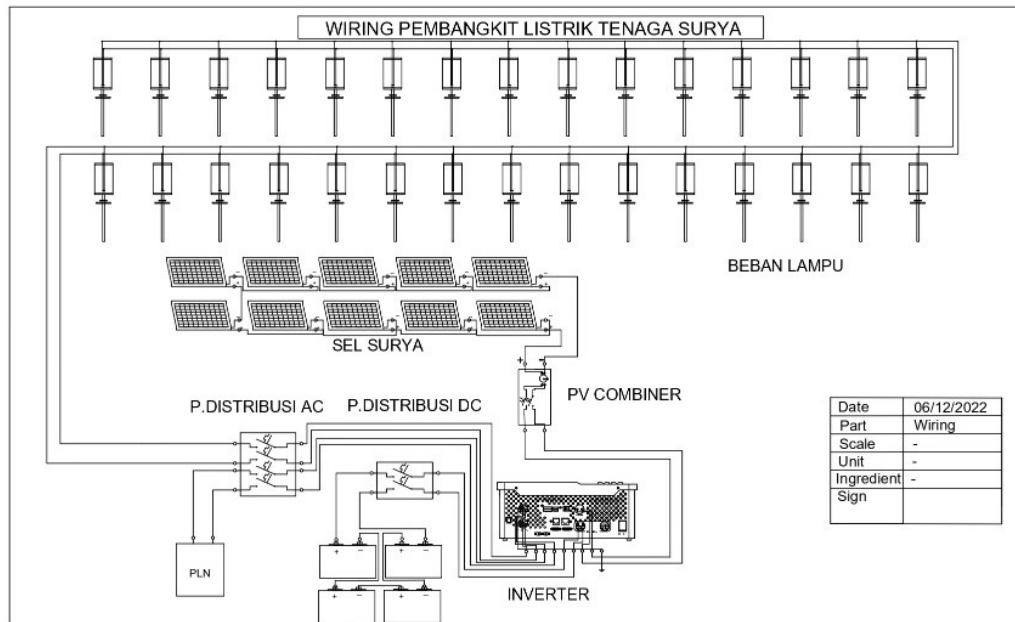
WIRING PEMBANGKIT LISTRIK TENAGA SURYA

BEBAN LAMPU

SEL SURYA

PV COMBINER

P.DISTRIBUSI AC

P.DISTRIBUSI DC

PLN

INVERTER

| Date | 06/12/2022 |
|---|---|
| Part | Wiring |
| Scale | - |
| Unit | - |
| Ingredient | - |
| Sign | |